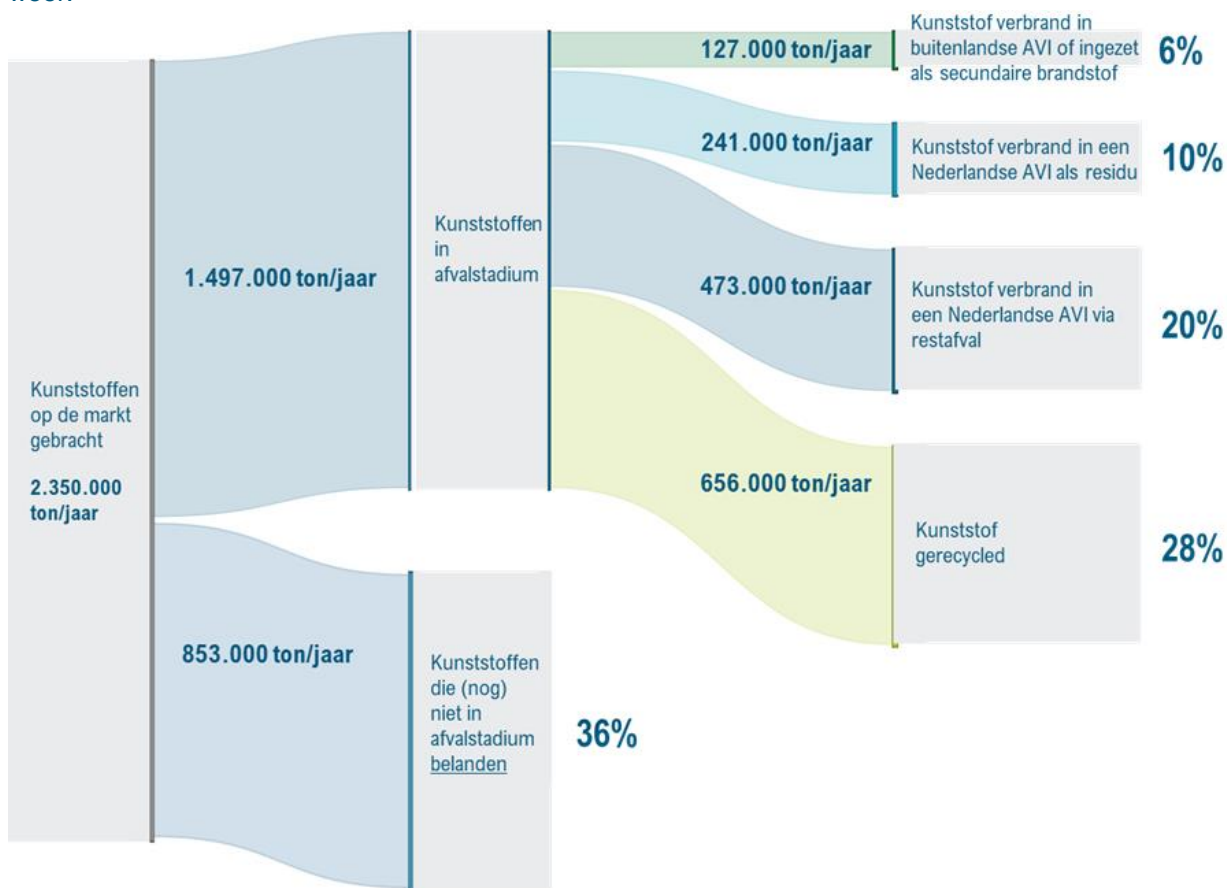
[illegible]

Kunststoffen op de markt gebracht

2.350.000 ton/jaar

1.497.000 ton/jaar

853.000 ton/jaar

Kunststoffen in afvalstadium

Kunststoffen die (nog) niet in afvalstadium belanden

36%

127.000 ton/jaar

Kunststof verbrand in buitenlandse AVI of ingezet als secundaire brandstof

6%

241.000 ton/jaar

Kunststof verbrand in een Nederlandse AVI als residu

10%

473.000 ton/jaar

Kunststof verbrand in een Nederlandse AVI via restafval

20%

656.000 ton/jaar

Kunststof gerecycled

28%